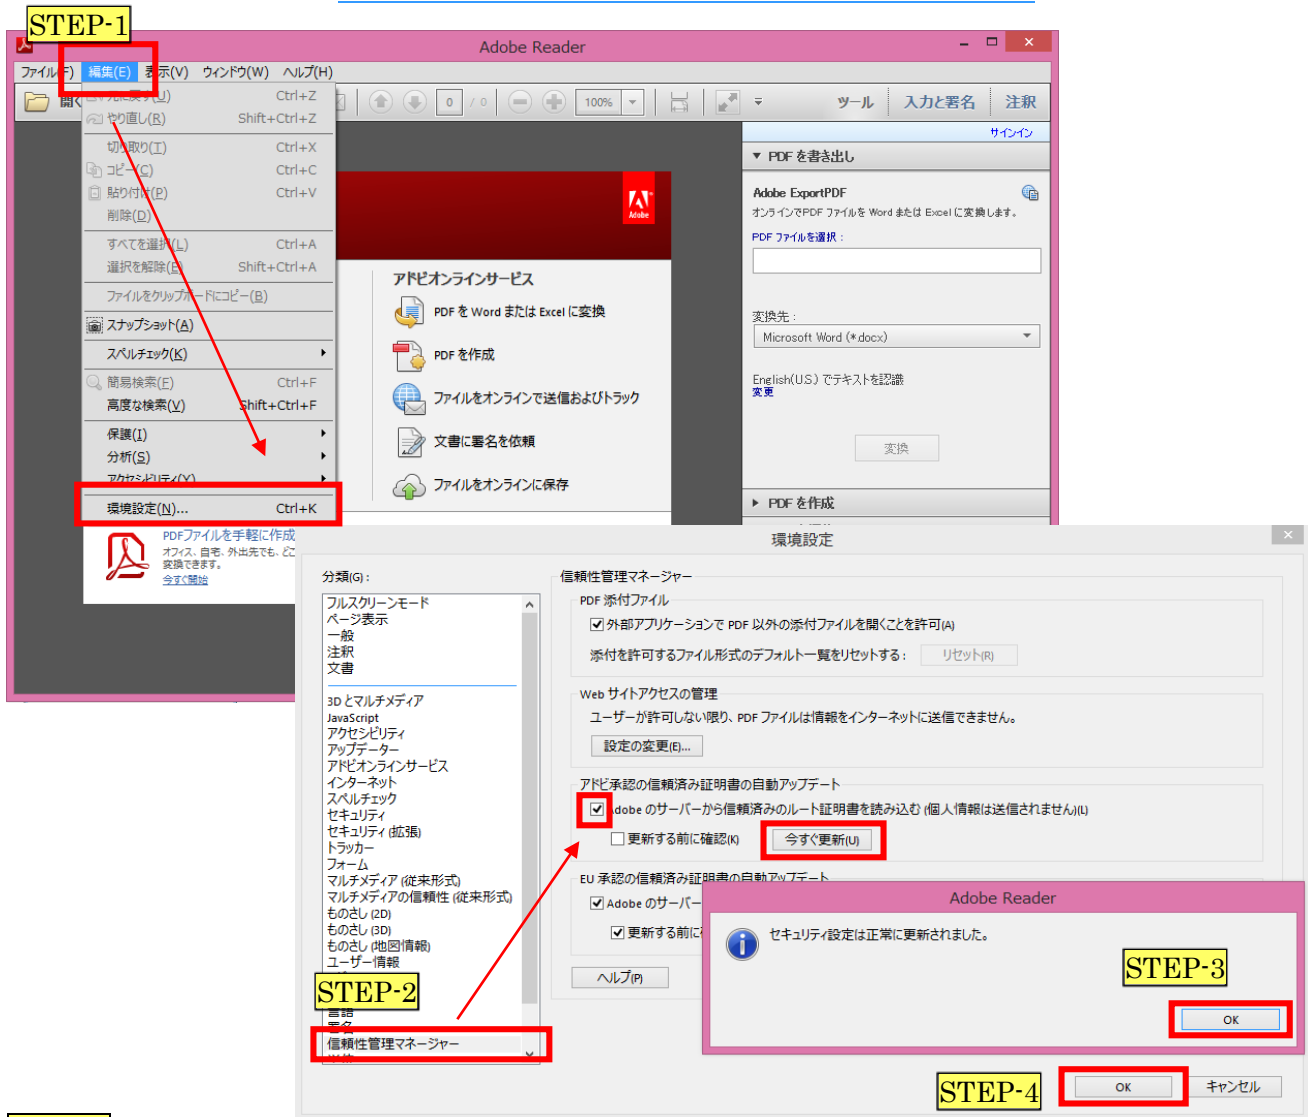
STEP-1

Adobe Reader

ファイル(F) 編集(E) 表示(V) ウィンドウ(W) ヘルプ(H)

開く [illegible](U) Ctrl+Z
やり直し(R) Shift+Ctrl+Z
切り取り(T) Ctrl+X
コピー(C) Ctrl+C
貼り付け(P) Ctrl+V
削除(D)
すべてを選択(L) Ctrl+A
選択を解除(E) Shift+Ctrl+A
ファイルをクリップボードにコピー(B)
スナップショット(A)
スペルチェック(K)
簡易検索(F) Ctrl+F
高度な検索(V) Shift+Ctrl+F
保護(I)
分析(S)
アクセシビリティ(Y)
環境設定(N)... Ctrl+K

0 / 0 100%

ツール 入力と署名 注釈

サインイン

▼ PDF を書き出し

Adobe ExportPDF
オンラインでPDF ファイルを Word または Excel に変換します。
PDF ファイルを選択：

変換先：
Microsoft Word (*.docx)

English(U.S.) でテキストを認識
変更

変換

▶ PDF を作成

Adobe

アドビオンラインサービス
PDF を Word または Excel に変換
PDF を作成
ファイルをオンラインで送信およびトラック
文書に署名を依頼
ファイルをオンラインに保存

PDFファイルを手軽に作成
オフィス、自宅、外出先でも、ど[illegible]
変換できます。
今すぐ開始

環境設定

分類(G)：
フルスクリーンモード
ページ表示
一般
注釈
文書
3D とマルチメディア
JavaScript
アクセシビリティ
アップデーター
アドビオンラインサービス
インターネット
スペルチェック
セキュリティ
セキュリティ (拡張)
トラッカー
フォーム
マルチメディア (従来形式)
マルチメディアの信頼性 (従来形式)
ものさし (2D)
ものさし (3D)
ものさし (地図情報)
ユーザー情報
言語
署名
信頼性管理マネージャー

信頼性管理マネージャー
PDF 添付ファイル
外部アプリケーションで PDF 以外の添付ファイルを開くことを許可(A)
添付を許可するファイル形式のデフォルト一覧をリセットする： リセット(R)
Web サイトアクセスの管理
ユーザーが許可しない限り、PDF ファイルは情報をインターネットに送信できません。
設定の変更(E)...
アドビ承認の信頼済み証明書の自動アップデート
Adobe のサーバーから信頼済みのルート証明書を読み込む (個人情報は送信されません)(L)
更新する前に確認(K) 今すぐ更新(U)
EU 承認の信頼済み証明書の自動アップデート
Adobe のサーバ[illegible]
更新する前に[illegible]
ヘルプ(P)

STEP-2

Adobe Reader
セキュリティ設定は正常に更新されました。
STEP-3
OK

STEP-4
OK キャンセル